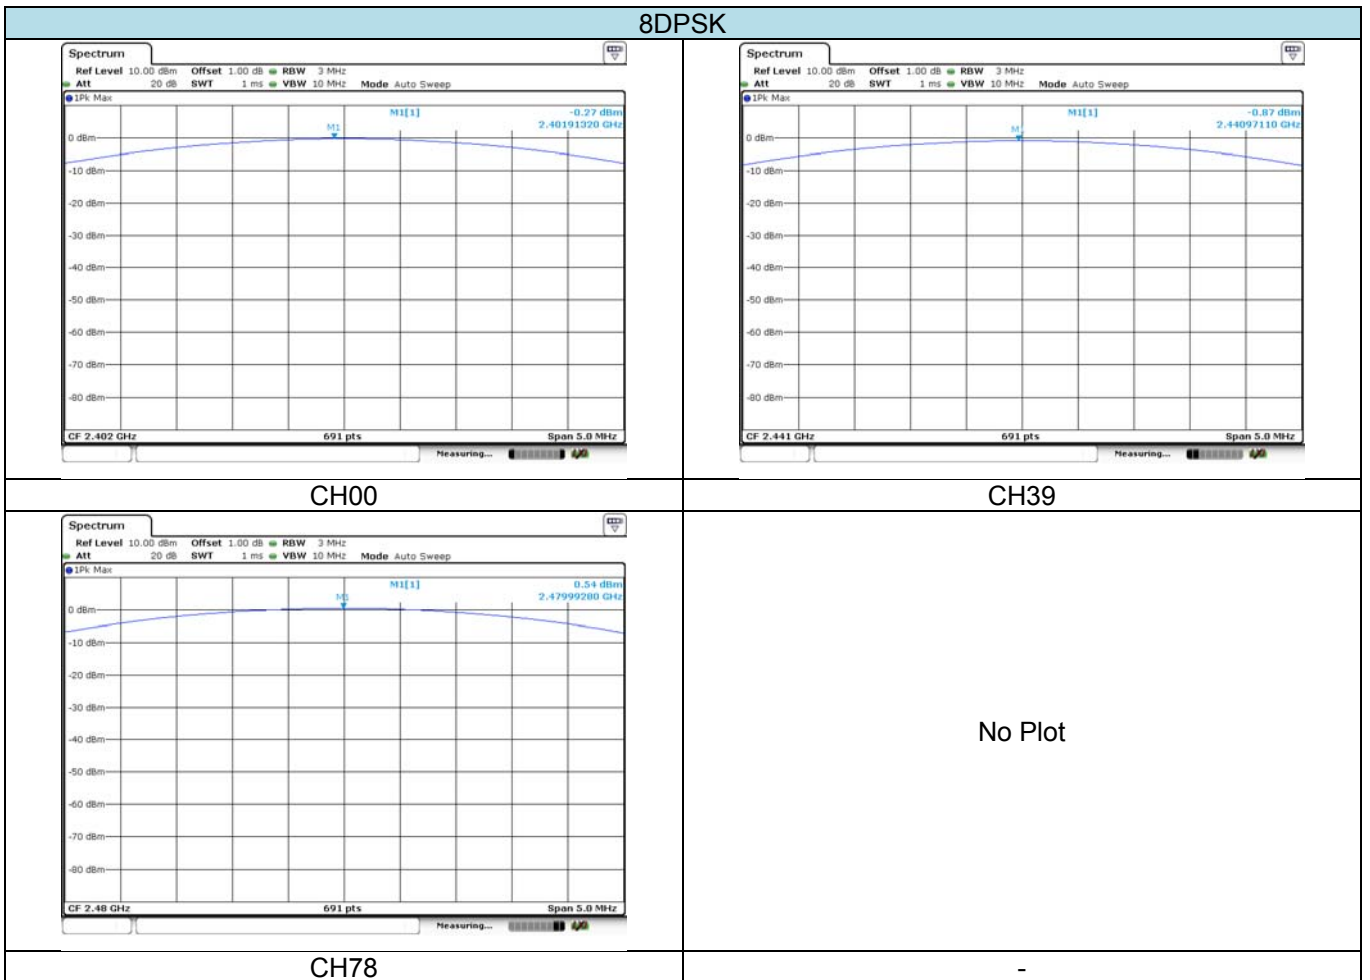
8DPSK

| | |
|---|---|
| Spectrum<br>Ref Level 10.00 dBm Offset 1.00 dB RBW 3 MHz<br>Att 20 dB SWT 1 ms VBW 10 MHz Mode Auto Sweep<br>1Pk Max<br>M1[1] -0.27 dBm 2.40191320 GHz<br>M1<br>0 dBm<br>-10 dBm<br>-20 dBm<br>-30 dBm<br>-40 dBm<br>-50 dBm<br>-60 dBm<br>-70 dBm<br>-80 dBm<br>CF 2.402 GHz 691 pts Span 5.0 MHz<br>Measuring... | Spectrum<br>Ref Level 10.00 dBm Offset 1.00 dB RBW 3 MHz<br>Att 20 dB SWT 1 ms VBW 10 MHz Mode Auto Sweep<br>1Pk Max<br>M1[1] -0.87 dBm 2.44097110 GHz<br>M1<br>0 dBm<br>-10 dBm<br>-20 dBm<br>-30 dBm<br>-40 dBm<br>-50 dBm<br>-60 dBm<br>-70 dBm<br>-80 dBm<br>CF 2.441 GHz 691 pts Span 5.0 MHz<br>Measuring... |
| CH00 | CH39 |
| Spectrum<br>Ref Level 10.00 dBm Offset 1.00 dB RBW 3 MHz<br>Att 20 dB SWT 1 ms VBW 10 MHz Mode Auto Sweep<br>1Pk Max<br>M1[1] 0.54 dBm 2.47999280 GHz<br>M1<br>0 dBm<br>-10 dBm<br>-20 dBm<br>-30 dBm<br>-40 dBm<br>-50 dBm<br>-60 dBm<br>-70 dBm<br>-80 dBm<br>CF 2.48 GHz 691 pts Span 5.0 MHz<br>Measuring... | No Plot |
| CH78 | - |